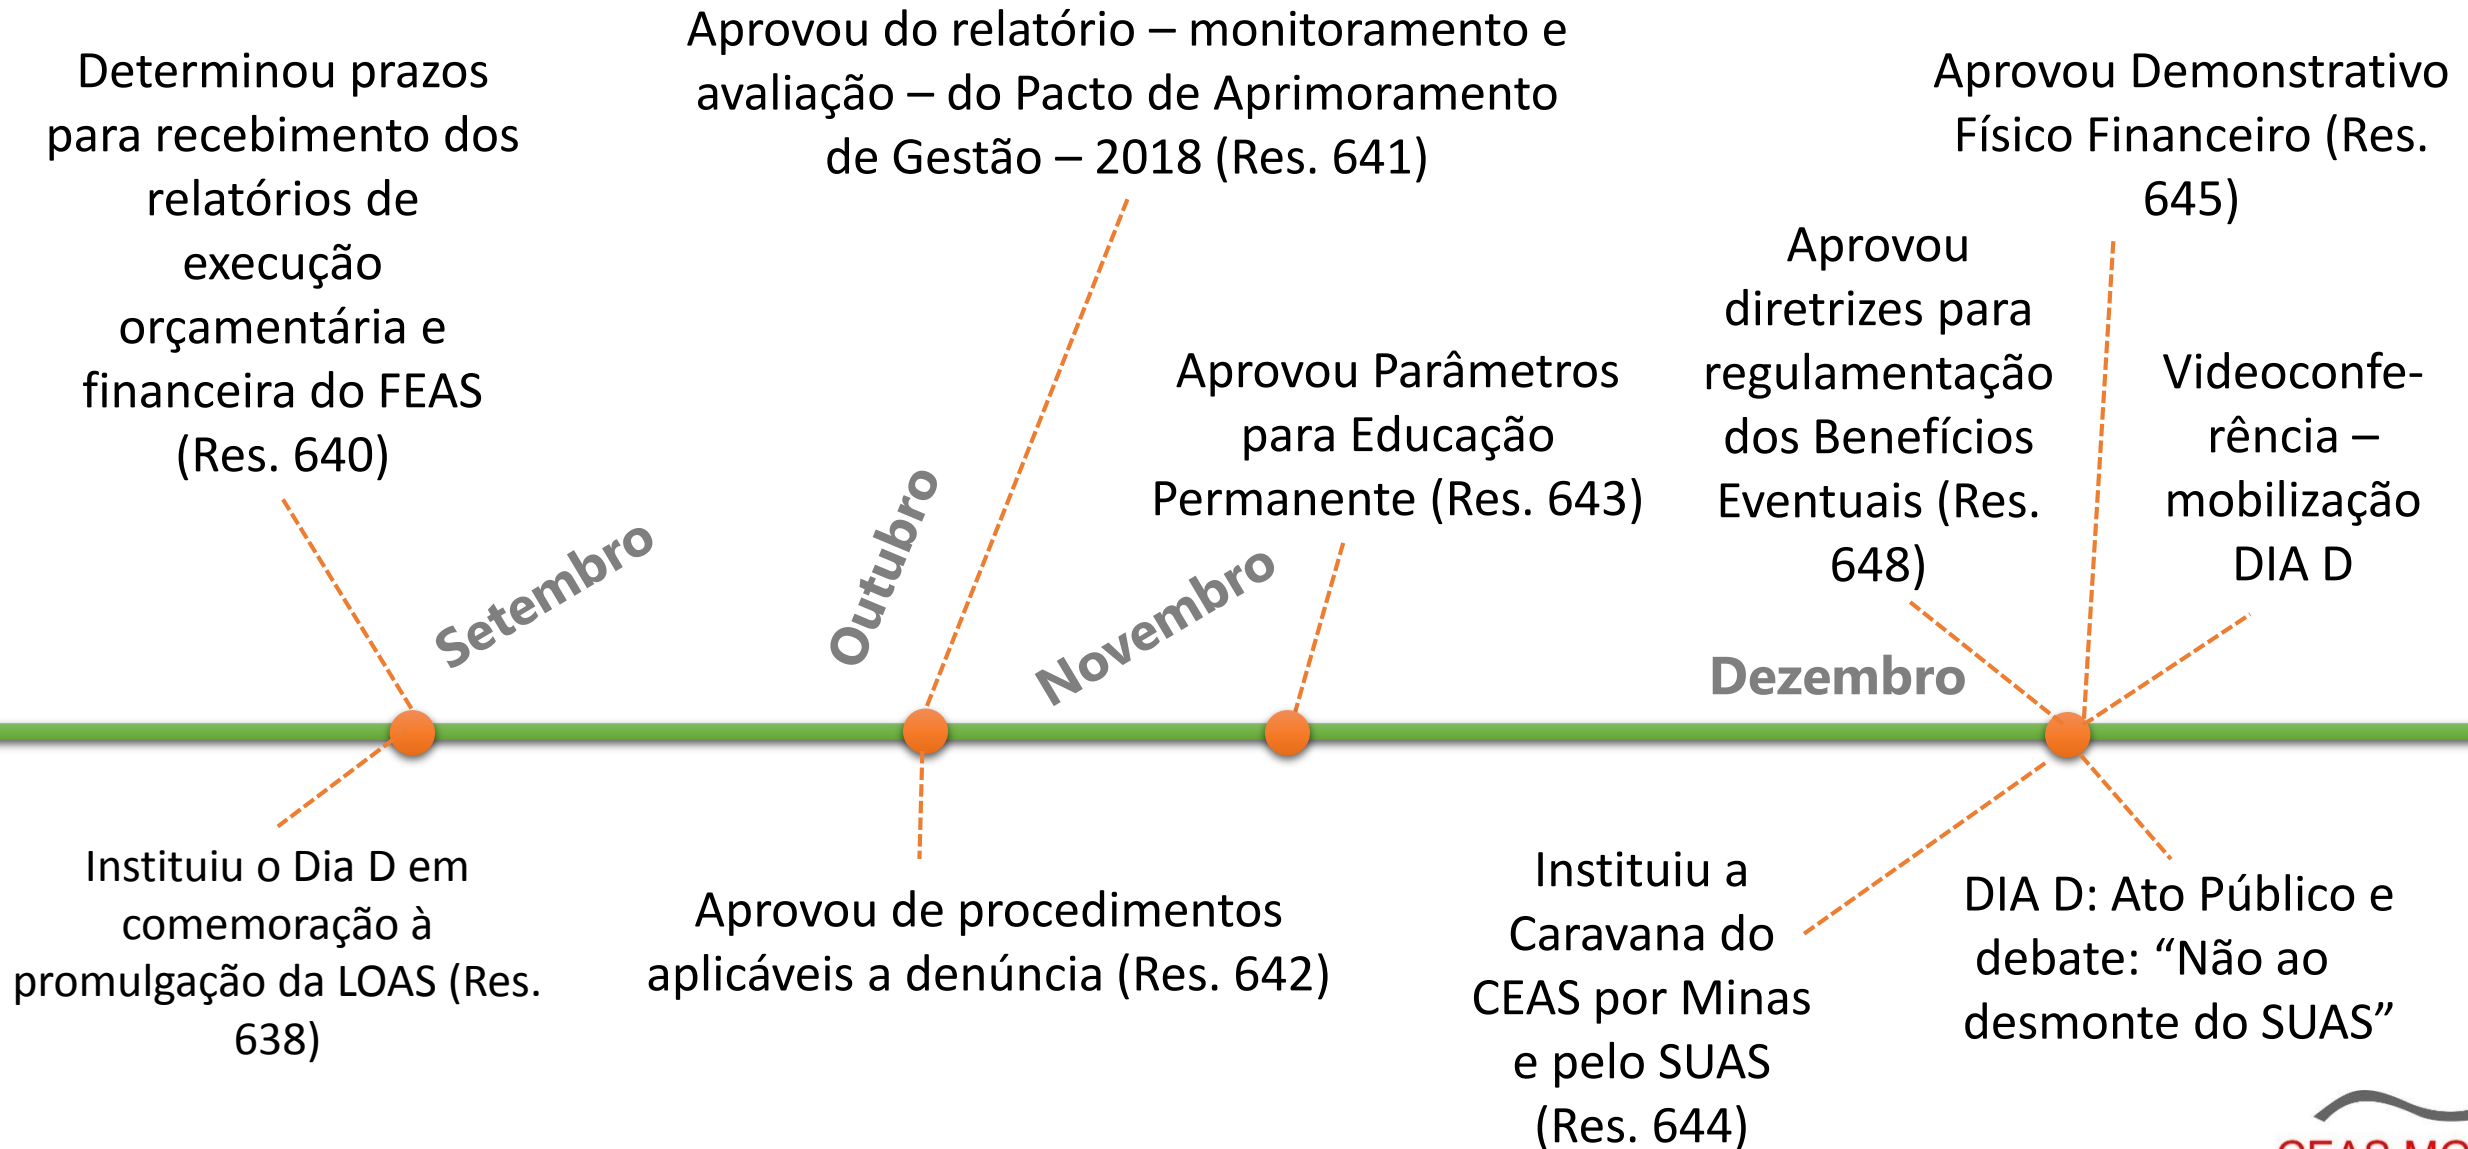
Determinou prazos para recebimento dos relatórios de execução orçamentária e financeira do FEAS (Res. 640)

Aprovou do relatório – monitoramento e avaliação – do Pacto de Aprimoramento de Gestão – 2018 (Res. 641)

Aprovou Demonstrativo Físico Financeiro (Res. 645)

Aprovou diretrizes para regulamentação dos Benefícios Eventuais (Res. 648)

Aprovou Parâmetros para Educação Permanente (Res. 643)

Videoconferência – mobilização DIA D

Setembro

Outubro

Novembro

Dezembro

Instituiu o Dia D em comemoração à promulgação da LOAS (Res. 638)

Aprovou de procedimentos aplicáveis a denúncia (Res. 642)

Instituiu a Caravana do CEAS por Minas e pelo SUAS (Res. 644)

DIA D: Ato Público e debate: "Não ao desmonte do SUAS"

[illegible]